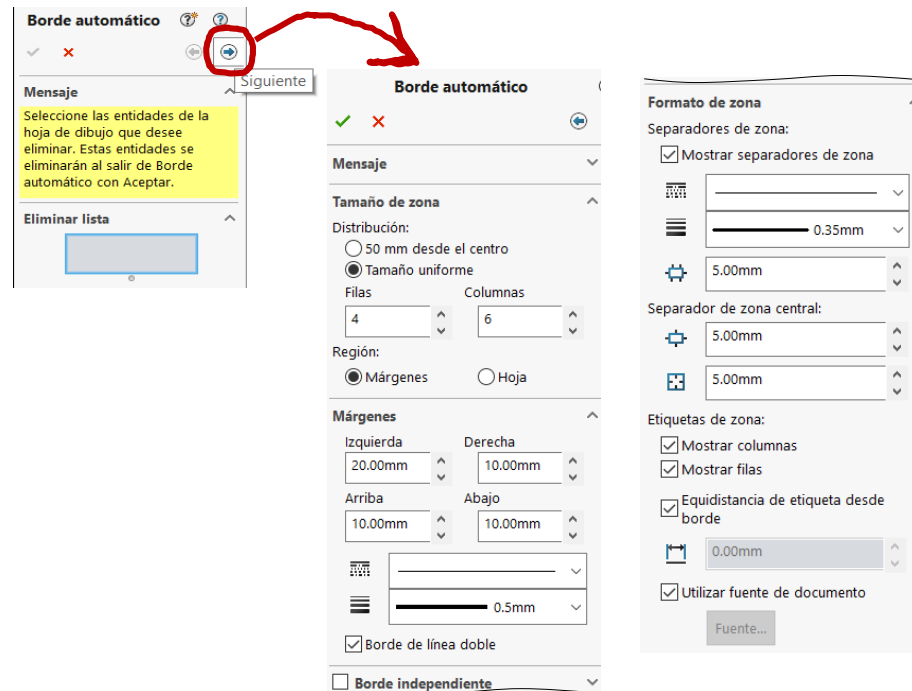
Borde automático

Siguiente

Mensaje

Seleccione las entidades de la hoja de dibujo que desee eliminar. Estas entidades se eliminarán al salir de Borde automático con Aceptar.

Eliminar lista

Borde automático

Mensaje

Tamaño de zona

Distribución:

50 mm desde el centro

Tamaño uniforme

Filas

4

Columnas

6

Región:

Márgenes

Hoja

Márgenes

Izquierda

20.00mm

Derecha

10.00mm

Arriba

10.00mm

Abajo

10.00mm

0.5mm

Borde de línea doble

Borde independiente

Formato de zona

Separadores de zona:

Mostrar separadores de zona

0.35mm

5.00mm

Separador de zona central:

5.00mm

5.00mm

Etiquetas de zona:

Mostrar columnas

Mostrar filas

Equidistancia de etiqueta desde borde

0.00mm

Utilizar fuente de documento

Fuente...